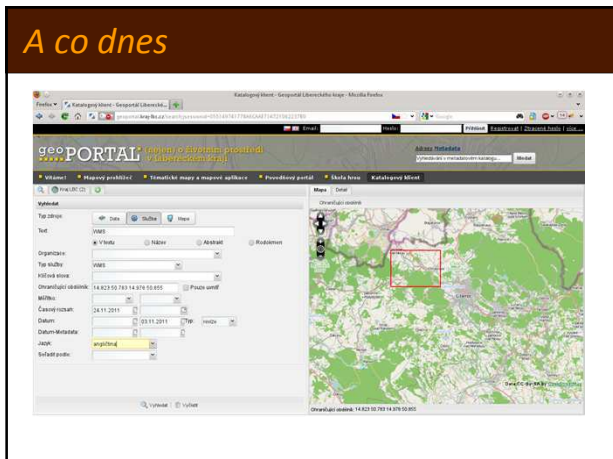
A co dnes

Katalogový klient - Geoportál Libereckého kraje - Mozilla Firefox

Firefox | Katalogový klient - Geoportál Libereck... | +

geoportal.kraj-lbc.cz/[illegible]

Email: | Heslo: | Přihlásit | Registrovat | Zapomenuté heslo | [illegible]

geoPORTAL (nejen) o životním prostředí v Libereckém kraji

Adresy Metadata
Vyhledávání v metadatovém katalogu... | Hledat

Vítame! | Mapový prohlížeč | Tématické mapy a mapové aplikace | Prováděcí portál | Škola hrou | Katalogový klient

Kraj LBC (2)

Vyhledat

Typ zdroje: | Data | Služba | Mapa

Text: | WMS

V textu | Název | Abstrakt | Rozšířené

Organizace:

Typ služby: | WMS

Klíčová slova:

Ohraničující obdélník: | 14.823 50.783 14.976 50.855 | Pouze uvnitř

Měřítko:

Časový rozsah: | 24.11.2011

Datum: | 03.11.2011 | Typ: | revize

Datum metadata:

Jazyk: | angličtina

Seřadit podle:

Vyhledat | Vyčistit

Mapa | Detail

Ohraničující obdélník

Ohraničující obdélník: 14.823 50.783 14.976 50.855